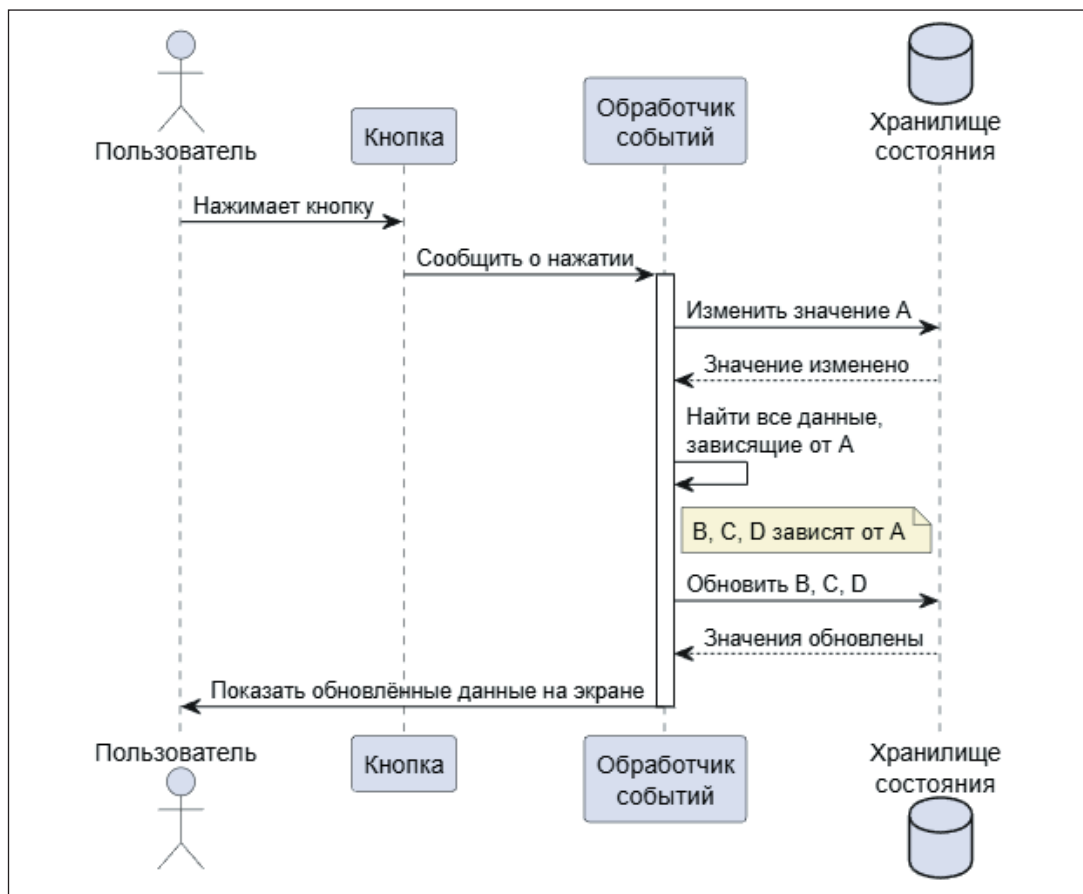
Пользователь

Кнопка

Обработчик событий

Хранилище состояния

Нажимает кнопку

Сообщить о нажатии

Изменить значение А

Значение изменено

Найти все данные, зависящие от А

B, C, D зависят от А

Обновить B, C, D

Значения обновлены

Показать обновлённые данные на экране

Пользователь

Кнопка

Обработчик событий

Хранилище состояния